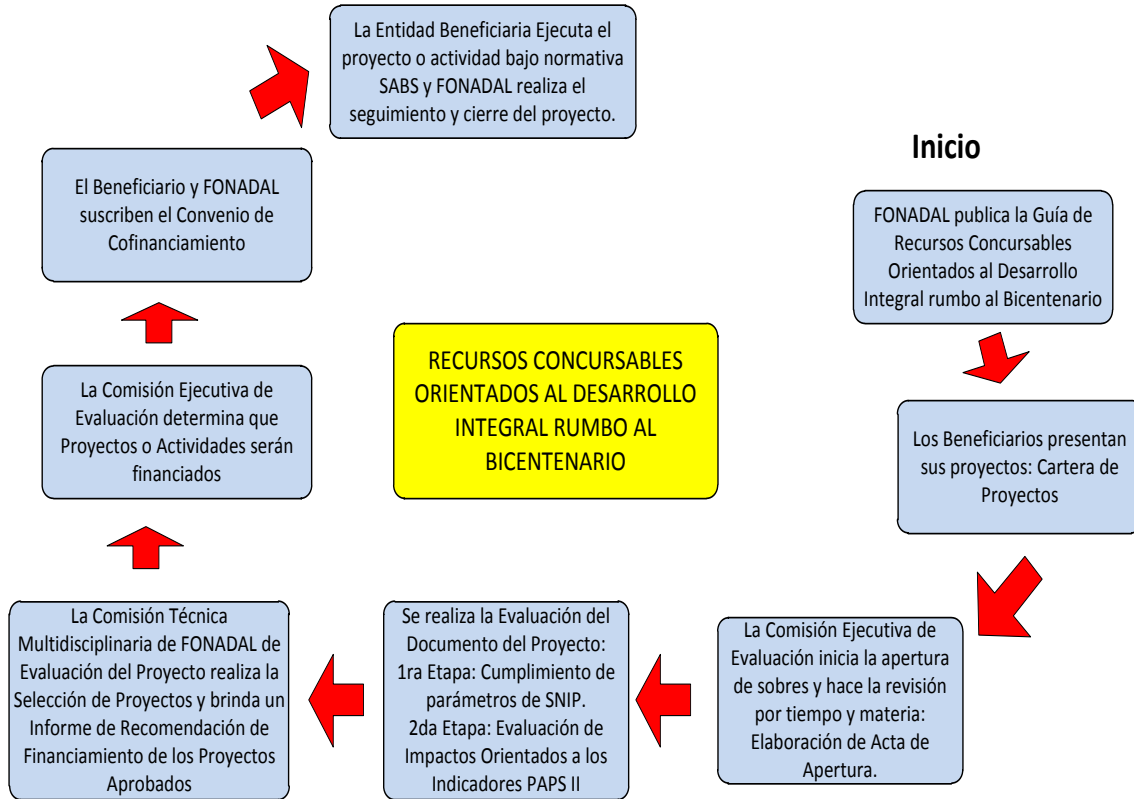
Inicio

FONADAL publica la Guía de Recursos Concursables Orientados al Desarrollo Integral rumbo al Bicentenario

Los Beneficiarios presentan sus proyectos: Cartera de Proyectos

La Comisión Ejecutiva de Evaluación inicia la apertura de sobres y hace la revisión por tiempo y materia: Elaboración de Acta de Apertura.

Se realiza la Evaluación del Documento del Proyecto:
1ra Etapa: Cumplimiento de parámetros de SNIP.
2da Etapa: Evaluación de Impactos Orientados a los Indicadores PAPS II

La Comisión Técnica Multidisciplinaria de FONADAL de Evaluación del Proyecto realiza la Selección de Proyectos y brinda un Informe de Recomendación de Financiamiento de los Proyectos Aprobados

La Comisión Ejecutiva de Evaluación determina que Proyectos o Actividades serán financiados

El Beneficiario y FONADAL suscriben el Convenio de Cofinanciamiento

La Entidad Beneficiaria Ejecuta el proyecto o actividad bajo normativa SABS y FONADAL realiza el seguimiento y cierre del proyecto.

RECURSOS CONCURSABLES ORIENTADOS AL DESARROLLO INTEGRAL RUMBO AL BICENTENARIO